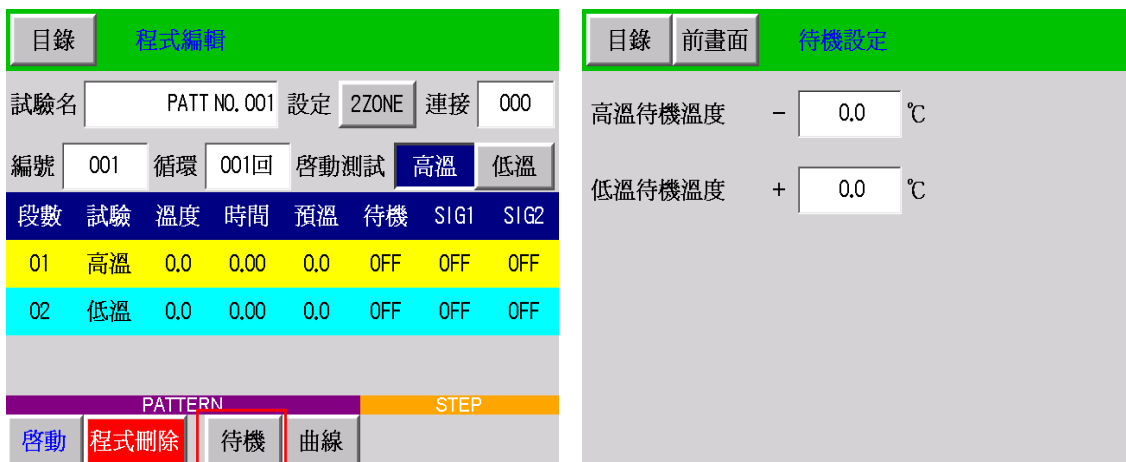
目錄 程式編輯

試驗名 PATT NO.001 設定 2ZONE 連接 000

編號 001 循環 001回 啓動測試 高溫 低溫

| 段數 | 試驗 | 溫度 | 時間 | 預溫 | 待機 | SIG1 | SIG2 |
|---|---|---|---|---|---|---|---|
| 01 | 高溫 | 0.0 | 0.00 | 0.0 | OFF | OFF | OFF |
| 02 | 低溫 | 0.0 | 0.00 | 0.0 | OFF | OFF | OFF |

PATTERN STEP

啓動 程式刪除 待機 曲線

目錄 前畫面 待機設定

高溫待機溫度 − 0.0 ℃

低溫待機溫度 + 0.0 ℃